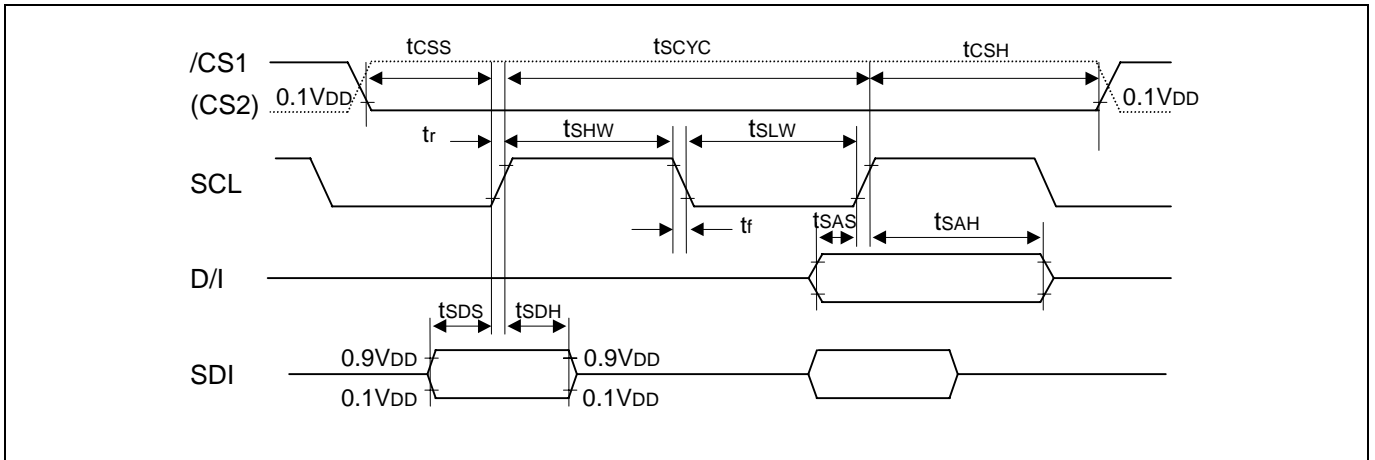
$t_{CSS}$ $t_{SCYC}$ $t_{CSH}$

/CS1
(CS2)
0.1$V_{DD}$ 0.1$V_{DD}$

$t_r$ $t_{SHW}$ $t_{SLW}$

SCL

$t_f$ $t_{SAS}$ $t_{SAH}$

D/I

$t_{SDS}$ $t_{SDH}$

SDI
0.9$V_{DD}$ 0.9$V_{DD}$
0.1$V_{DD}$ 0.1$V_{DD}$